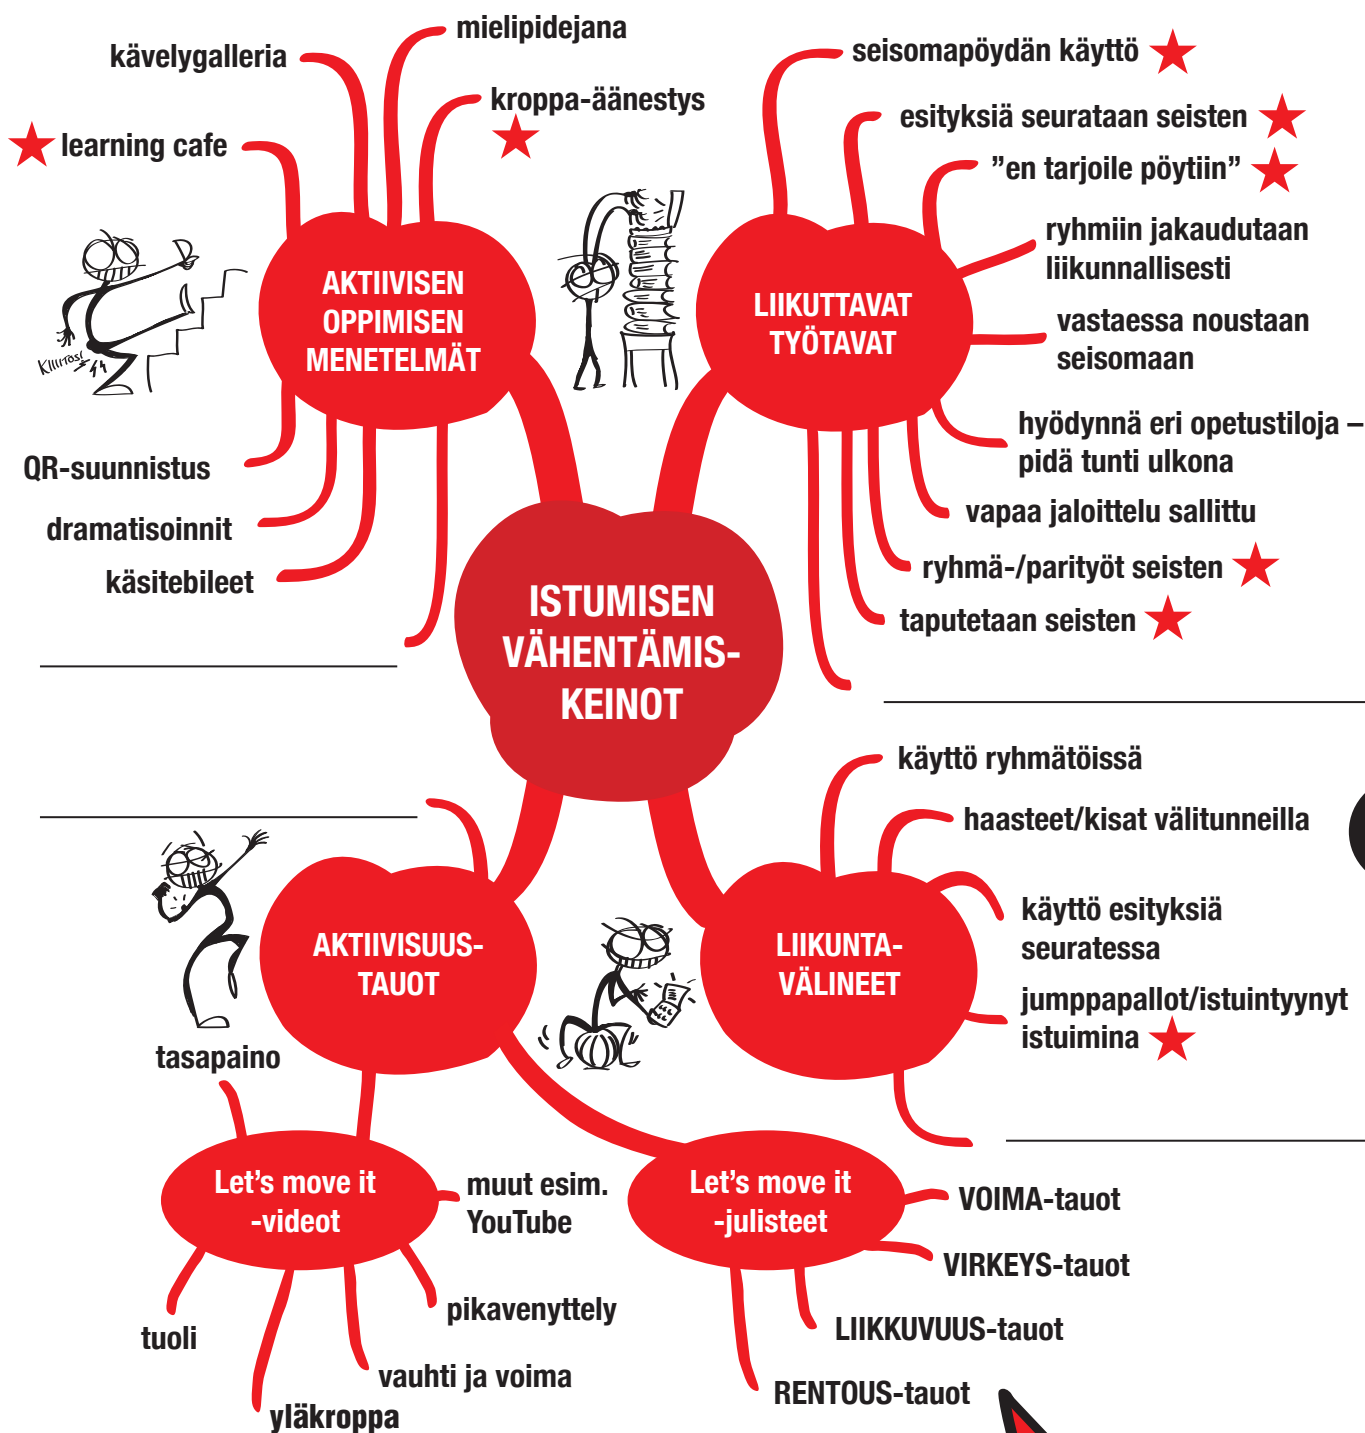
ISTUMISEN VÄHENTÄMIS-KEINOT

AKTIIVISEN OPPIMISEN MENETELMÄT

kävelygalleria

mielipidejana

kroppa-äänestys ★

★ learning cafe

QR-suunnistus

dramatisoinnit

käsitebileet

Kiilirasi 14

LIIKUTTAVAT TYÖTAVAT

seisomapöydän käyttö ★

esityksiä seurataan seisten ★

”en tarjoile pöytiin” ★

ryhmiin jakaudutaan liikunnallisesti

vastaessa noustaan seisomaan

hyödynnä eri opetustiloja – pidä tunti ulkona

vapaa jaloittelu sallittu

ryhmä-/parityöt seisten ★

taputetaan seisten ★

AKTIIVISUUS-TAUOT

tasapaino

Let’s move it -videot

muut esim. YouTube

tuoli

pikavenyttely

vauhti ja voima

yläkroppa

Let’s move it -julisteet

VOIMA-tauot

VIRKEYS-tauot

LIIKKUVUUS-tauot

RENTOUS-tauot

LIIKUNTA-VÄLINEET

käyttö ryhmätöissä

haasteet/kisat välitunneilla

käyttö esityksiä seuratessa

jumppapallot/istuintyynyt istuimina ★